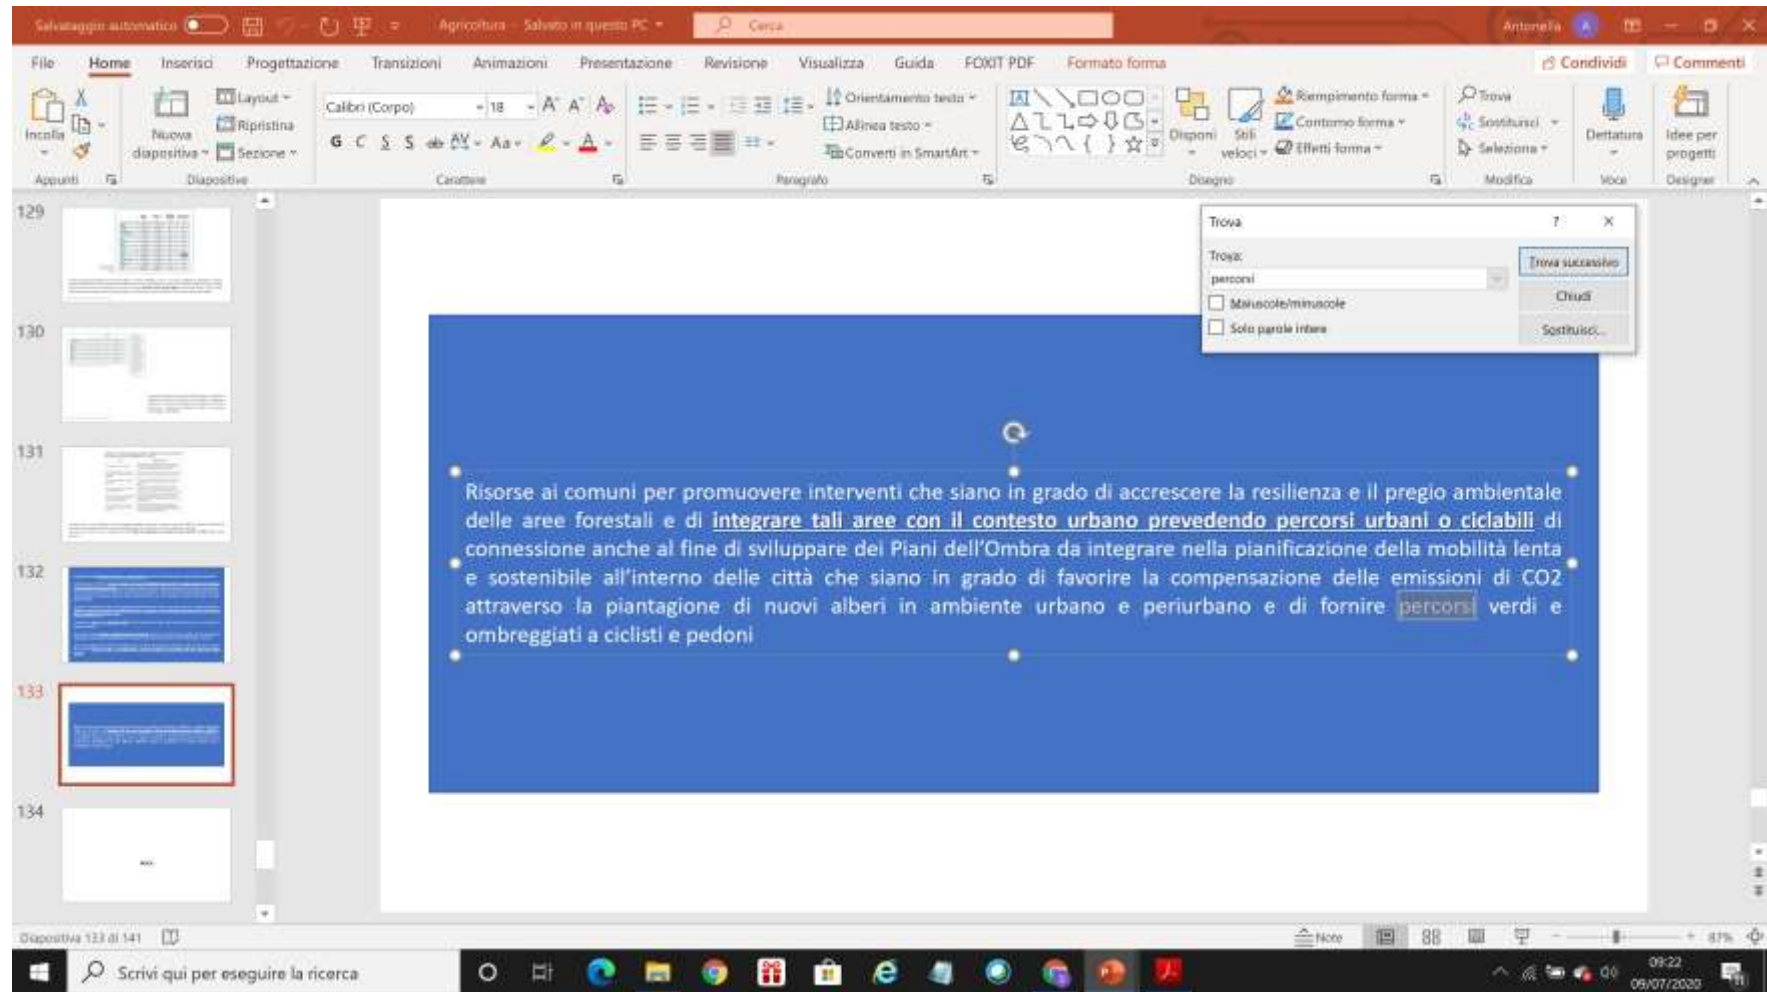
Salvataggio automatico Agricoltura - Salvato in questo PC Cerca Antonella A

File Home Inserisci Progettazione Transizioni Animazioni Presentazione Revisione Visualizza Guida FOXIT PDF Formato forma Condividi Commenti

Incolla Appunti Nuova diapositiva Layout Ripristina Sezione Diapositive Calibri (Corpo) 18 G C S S Aa Carattere Orientamento testo Allinea testo Converti in SmartArt Paragrafo Disponi Stili veloci Riempimento forma Contorno forma Effetti forma Disegno Trova Sostituisci Seleziona Modifica Dettatura Voce Idee per progetti Designer

129

130

131

132

133

134

Trova ? ×
Trova:
percorsi
Maiuscole/minuscole
Solo parole intere
Trova successivo
Chiudi
Sostituisci...

Risorse ai comuni per promuovere interventi che siano in grado di accrescere la resilienza e il pregio ambientale delle aree forestali e di integrare tali aree con il contesto urbano prevedendo percorsi urbani o ciclabili di connessione anche al fine di sviluppare dei Piani dell'Ombra da integrare nella pianificazione della mobilità lenta e sostenibile all'interno delle città che siano in grado di favorire la compensazione delle emissioni di CO2 attraverso la piantagione di nuovi alberi in ambiente urbano e periurbano e di fornire percorsi verdi e ombreggiati a ciclisti e pedoni

Diapositiva 133 di 141 Note 87%

Scrivi qui per eseguire la ricerca 09:22 09/07/2020